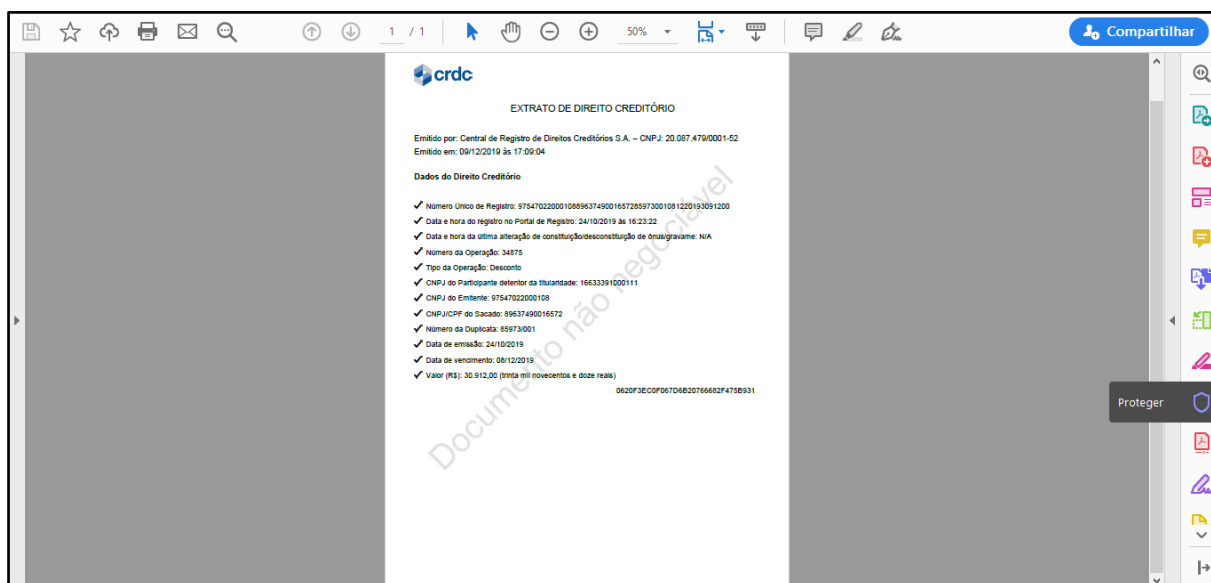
1 / 1

50%

Compartilhar

crdc

EXTRATO DE DIREITO CREDITÓRIO

Emitido por: Central de Registro de Direitos Creditórios S.A. – CNPJ: 20.087.479/0001-52
Emitido em: 09/12/2019 às 17:09:04

Dados do Direito Creditório

✓ Número Único de Registro: 97547022000108896374900165728597300108122019309120
✓ Data e hora do registro no Portal de Registro: 24/10/2019 às 16:23:22
✓ Data e hora da última alteração de constituição/desconstituição de ônus/gravame: N/A
✓ Número da Operação: 34875
✓ Tipo da Operação: Desconto
✓ CNPJ do Participante detentor da titularidade: 16633391000111
✓ CNPJ do Emitente: 97547022000108
✓ CNPJ/CPF do Sacado: 89637490016572
✓ Número da Duplicata: 85973/001
✓ Data de emissão: 24/10/2019
✓ Data de vencimento: 06/12/2019
✓ Valor (R$): 30.912,00 (trinta mil novecentos e doze reais)

0620F3EC0F067D6B20766652F475B931

Documento não negociável

Proteger